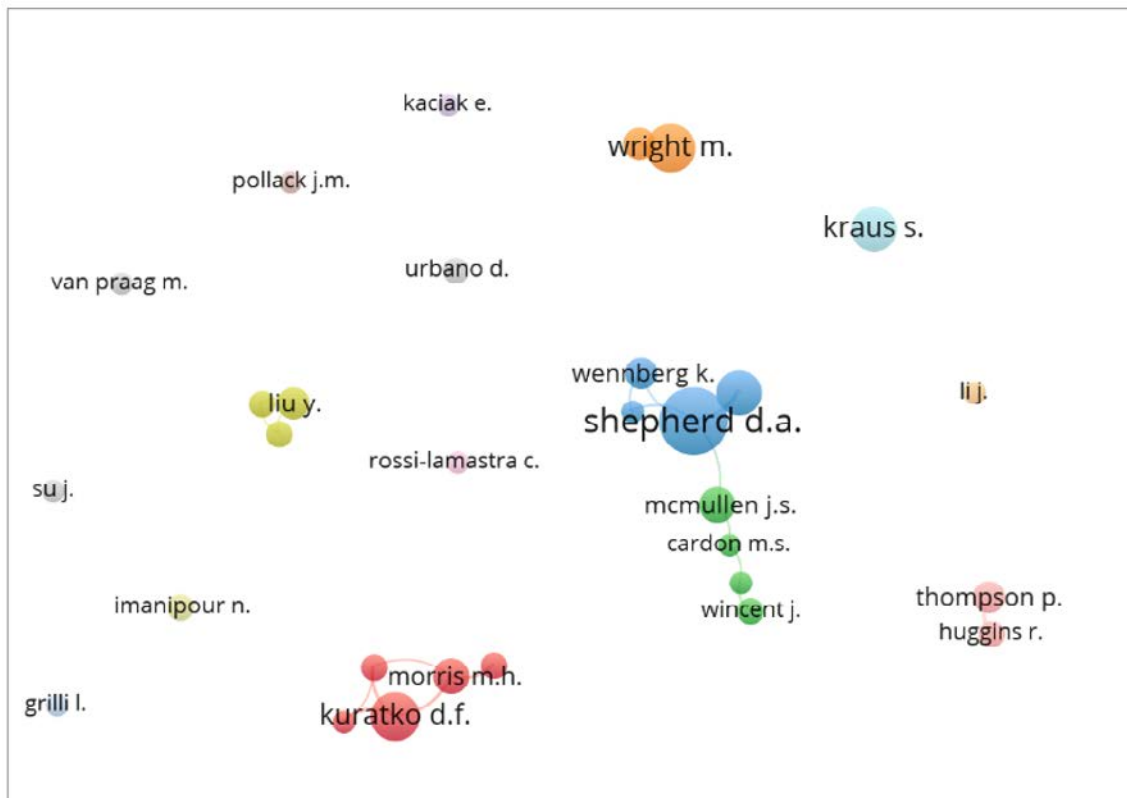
kaciak e.

wright m.

pollack j.m.

kraus s.

urbano d.

van praag m.

wennberg k.

li j.

liu y.

shepherd d.a.

rossi-lamastra c.

su j.

mcmullen j.s.

cardon m.s.

wincent j.

thompson p.

imanipour n.

huggins r.

morris m.h.

grilli l.

kuratko d.f.